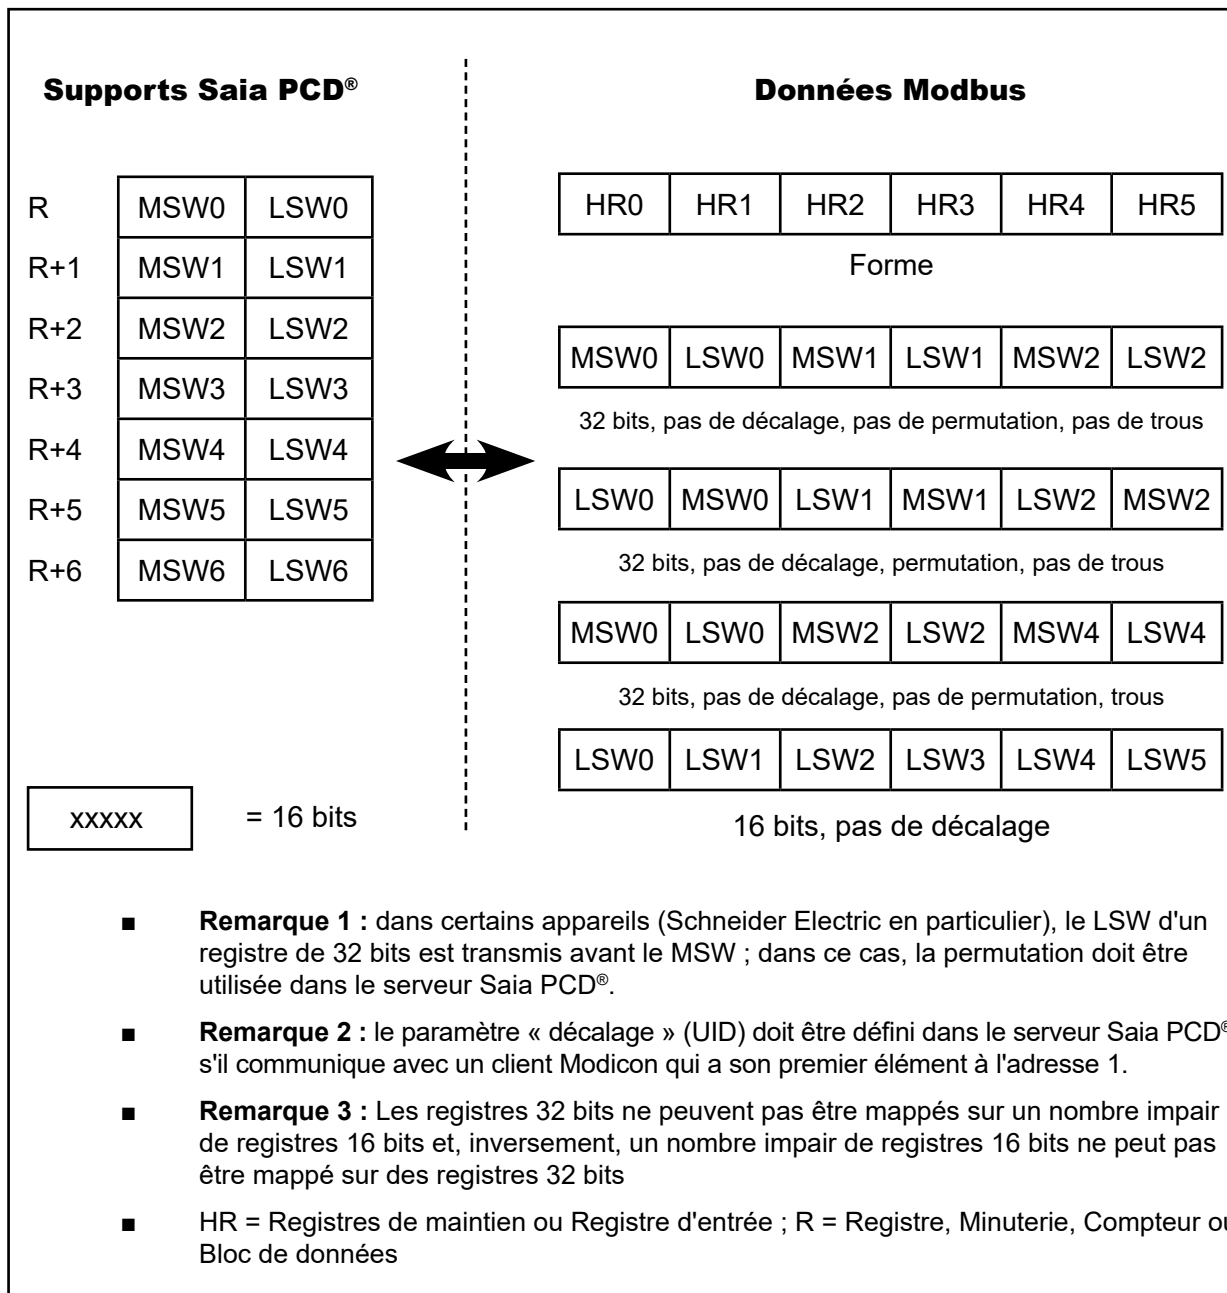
Supports Saia PCD®

| R | MSW0 | LSW0 |
|---|---|---|
| R+1 | MSW1 | LSW1 |
| R+2 | MSW2 | LSW2 |
| R+3 | MSW3 | LSW3 |
| R+4 | MSW4 | LSW4 |
| R+5 | MSW5 | LSW5 |
| R+6 | MSW6 | LSW6 |

xxxxx = 16 bits

Données Modbus

| HR0 | HR1 | HR2 | HR3 | HR4 | HR5 |
|---|---|---|---|---|---|

Forme

| MSW0 | LSW0 | MSW1 | LSW1 | MSW2 | LSW2 |
|---|---|---|---|---|---|

32 bits, pas de décalage, pas de permutation, pas de trous

| LSW0 | MSW0 | LSW1 | MSW1 | LSW2 | MSW2 |
|---|---|---|---|---|---|

32 bits, pas de décalage, permutation, pas de trous

| MSW0 | LSW0 | MSW2 | LSW2 | MSW4 | LSW4 |
|---|---|---|---|---|---|

32 bits, pas de décalage, pas de permutation, trous

| LSW0 | LSW1 | LSW2 | LSW3 | LSW4 | LSW5 |
|---|---|---|---|---|---|

16 bits, pas de décalage

■ **Remarque 1 :** dans certains appareils (Schneider Electric en particulier), le LSW d'un registre de 32 bits est transmis avant le MSW ; dans ce cas, la permutation doit être utilisée dans le serveur Saia PCD®.

■ **Remarque 2 :** le paramètre « décalage » (UID) doit être défini dans le serveur Saia PCD® s'il communique avec un client Modicon qui a son premier élément à l'adresse 1.

■ **Remarque 3 :** Les registres 32 bits ne peuvent pas être mappés sur un nombre impair de registres 16 bits et, inversement, un nombre impair de registres 16 bits ne peut pas être mappé sur des registres 32 bits

■ HR = Registres de maintien ou Registre d'entrée ; R = Registre, Minuterie, Compteur ou Bloc de données